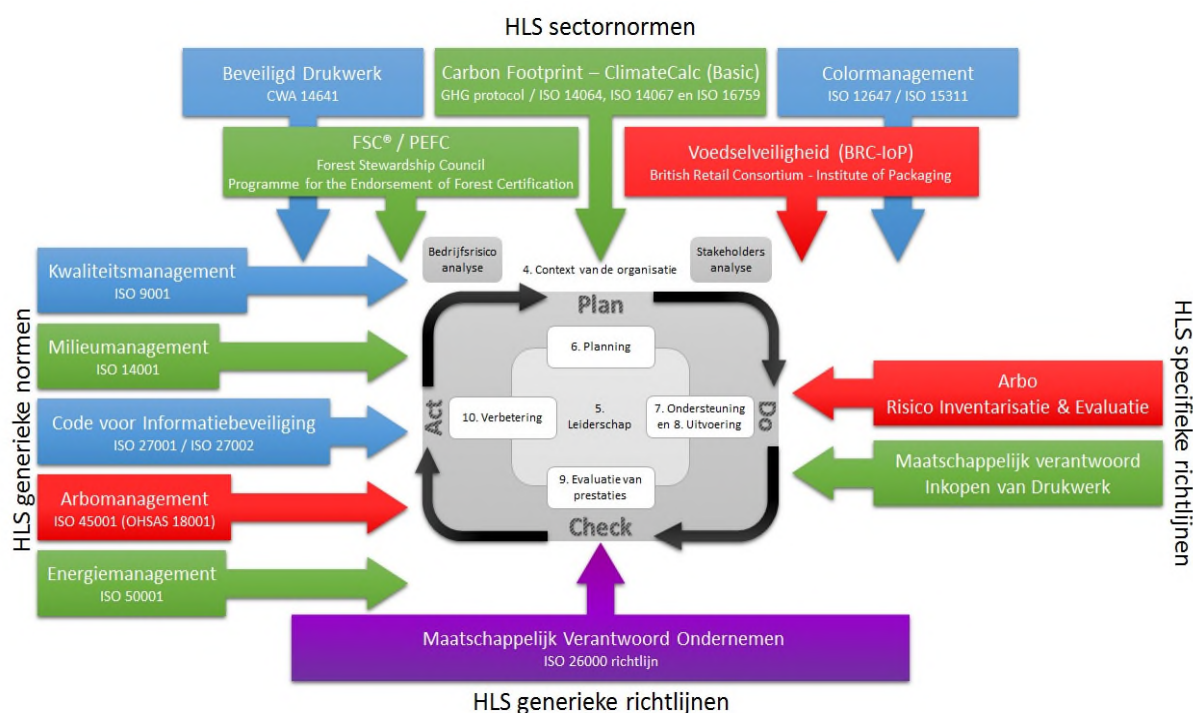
HLS sectornormen

Beveiligd Drukwerk
CWA 14641

Carbon Footprint – ClimateCalc (Basic)
GHG protocol / ISO 14064, ISO 14067 en ISO 16759

Colormanagement
ISO 12647 / ISO 15311

FSC® / PEFC
Forest Stewardship Council
Programme for the Endorsement of Forest Certification

Voedselveiligheid (BRC-IoP)
British Retail Consortium - Institute of Packaging

HLS generieke normen

Kwaliteitsmanagement
ISO 9001

Milieumanagement
ISO 14001

Code voor Informatiebeveiliging
ISO 27001 / ISO 27002

Arbomanagement
ISO 45001 (OHSAS 18001)

Energiemanagement
ISO 50001

Bedrijfsrisico analyse

4. Context van de organisatie

Stakeholders analyse

Plan

6. Planning

Act

10. Verbetering

5. Leiderschap

7. Ondersteuning en 8. Uitvoering

Do

9. Evaluatie van prestaties

Check

HLS specifieke richtlijnen

Arbo
Risico Inventarisatie & Evaluatie

Maatschappelijk verantwoord
Inkopen van Drukwerk

Maatschappelijk Verantwoord Ondernemen
ISO 26000 richtlijn

HLS generieke richtlijnen